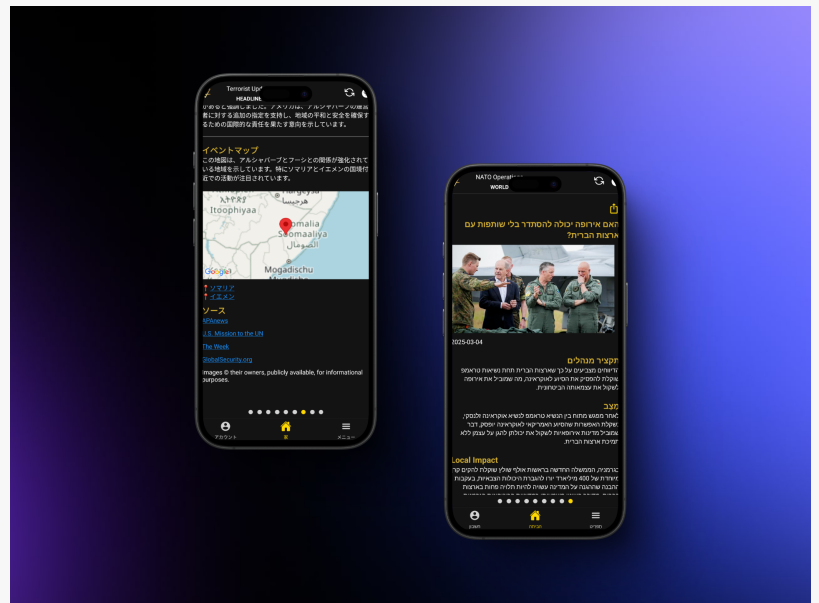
Terrorist Up
HEADLINE
者に対する追加の指定を支持し、地域の平和と安全を確保するための国際的な責任を果たす意向を示しています。

イベントマップ
この地図は、アルシャバーブとフーシとの関係が強化されている地域を示しています。特にソマリアとイエメンの国境付近での活動が注目されています。

Hargeysa
Itoophiyaa
Somalia
Soomaaliya
الصومال
Mogadishu
Google

ソマリア
イエメン

ソース
APnews
U.S. Mission to the UN
The Week
GlobalSecurity.org

Images © their owners, publicly available, for informational purposes.

アカウント
メニュー

NATO Operation
WORLD

האם אירופה יכולה להסתדר בלי שותפות עם ארצות הברית?

2025-03-04

תקציר מנהלים

מצב

Local Impact